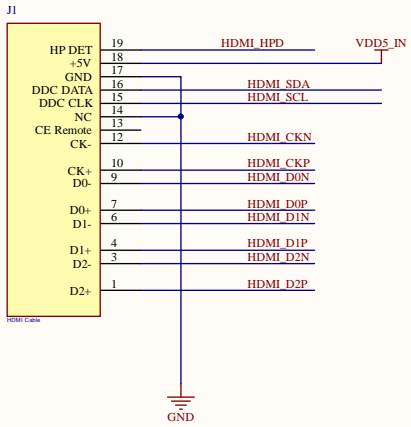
J1

HP DET 19 HDMI_HPD
+5V 18 VDD5_IN
GND 17
DDC DATA 16 HDMI_SDA
DDC CLK 15 HDMI_SCL
NC 14
CE Remote 13
CK- 12 HDMI_CKN
CK+ 10 HDMI_CKP
D0- 9 HDMI_D0N
D0+ 7 HDMI_D0P
D1- 6 HDMI_D1N
D1+ 4 HDMI_D1P
D2- 3 HDMI_D2N
D2+ 1 HDMI_D2P

HDMI Cable

GND